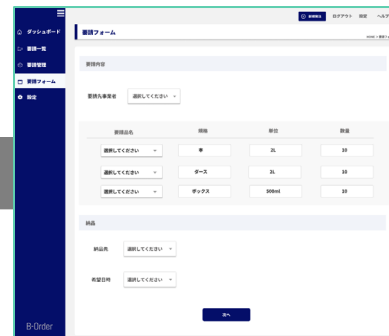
ダッシュボード
要請一覧
要請管理
要請フォーム
設定
B-Order

新規作成 ログアウト 設定 ヘルプ
要請フォーム
HOME > 要請フォーム

要請内容
要請先事業者 選択してください

| 要請品名 | 規格 | 単位 | 数量 |
|---|---|---|---|
| 選択してください | 本 | 2L | 10 |
| 選択してください | ダース | 3L | 10 |
| 選択してください | ボックス | 500ml | 10 |

納品
納品先 選択してください
希望日時 選択してください

次へ